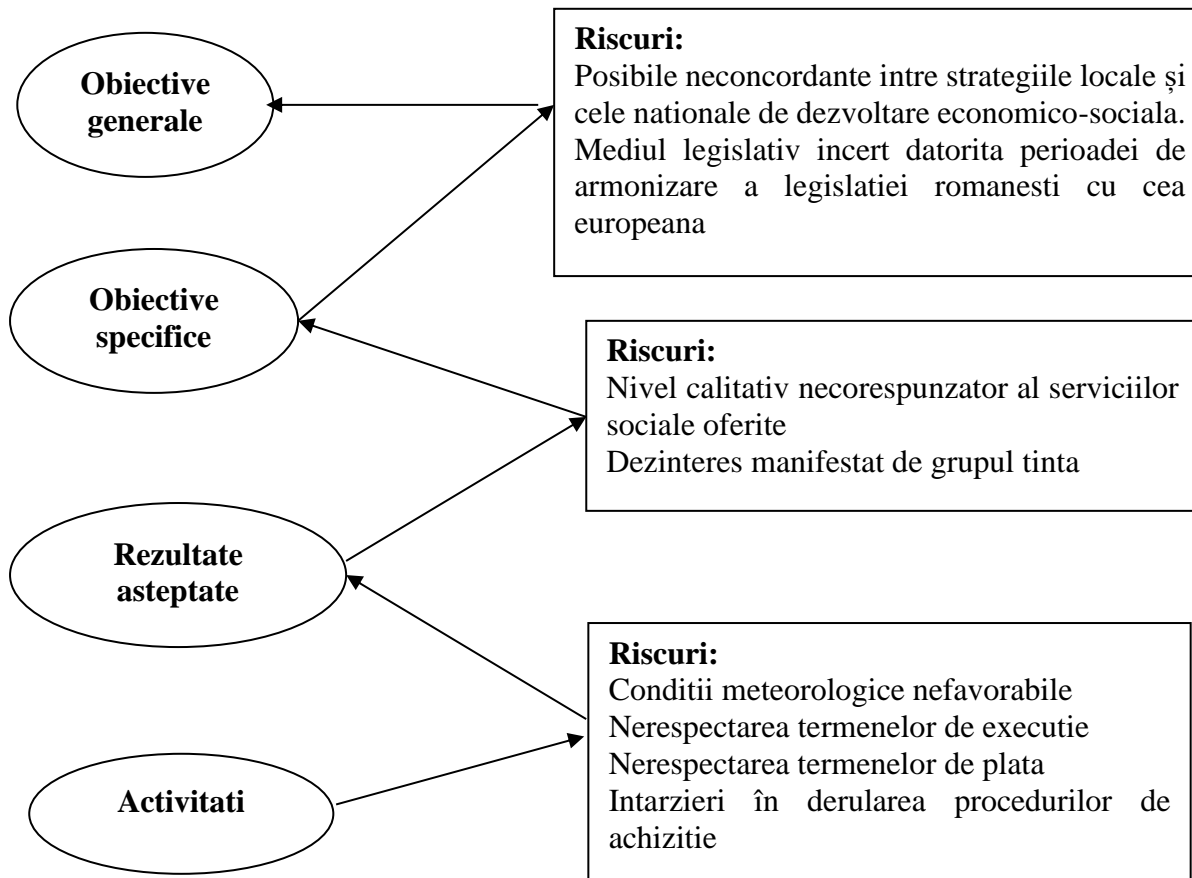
Obiective generale

Riscuri:
Posibile neconcordante intre strategiile locale și cele nationale de dezvoltare economico-sociala.
Mediul legislativ incert datorita perioadei de armonizare a legislatiei romanesti cu cea europeana

Obiective specifice

Riscuri:
Nivel calitativ necorespunzator al serviciilor sociale oferite
Dezinteres manifestat de grupul tinta

Rezultate asteptate

Riscuri:
Conditii meteorologice nefavorabile
Nerespectarea termenelor de executie
Nerespectarea termenelor de plata
Intarzieri în derularea procedurilor de achizitie

Activitati